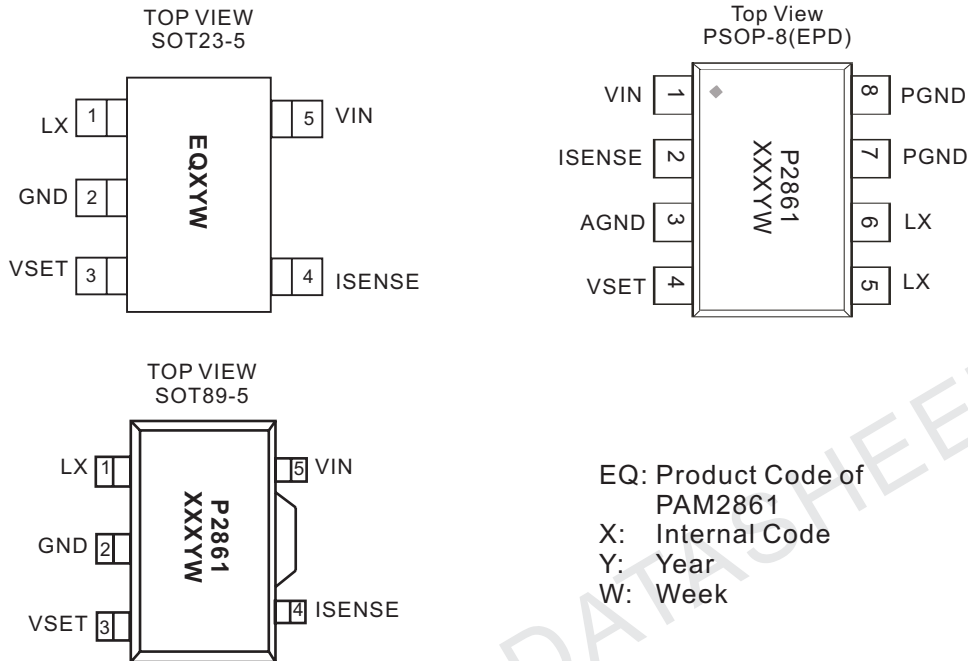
TOP VIEW
SOT23-5

LX 1
GND 2
VSET 3

EQXYW

5 VIN
4 ISENSE

Top View
PSOP-8(EPD)

VIN 1
ISENSE 2
AGND 3
VSET 4

P2861
XXXYW

8 PGND
7 PGND
6 LX
5 LX

TOP VIEW
SOT89-5

LX 1
GND 2
VSET 3

P2861
XXXYW

5 VIN
4 ISENSE

EQ: Product Code of PAM2861
X: Internal Code
Y: Year
W: Week

DATASHEET